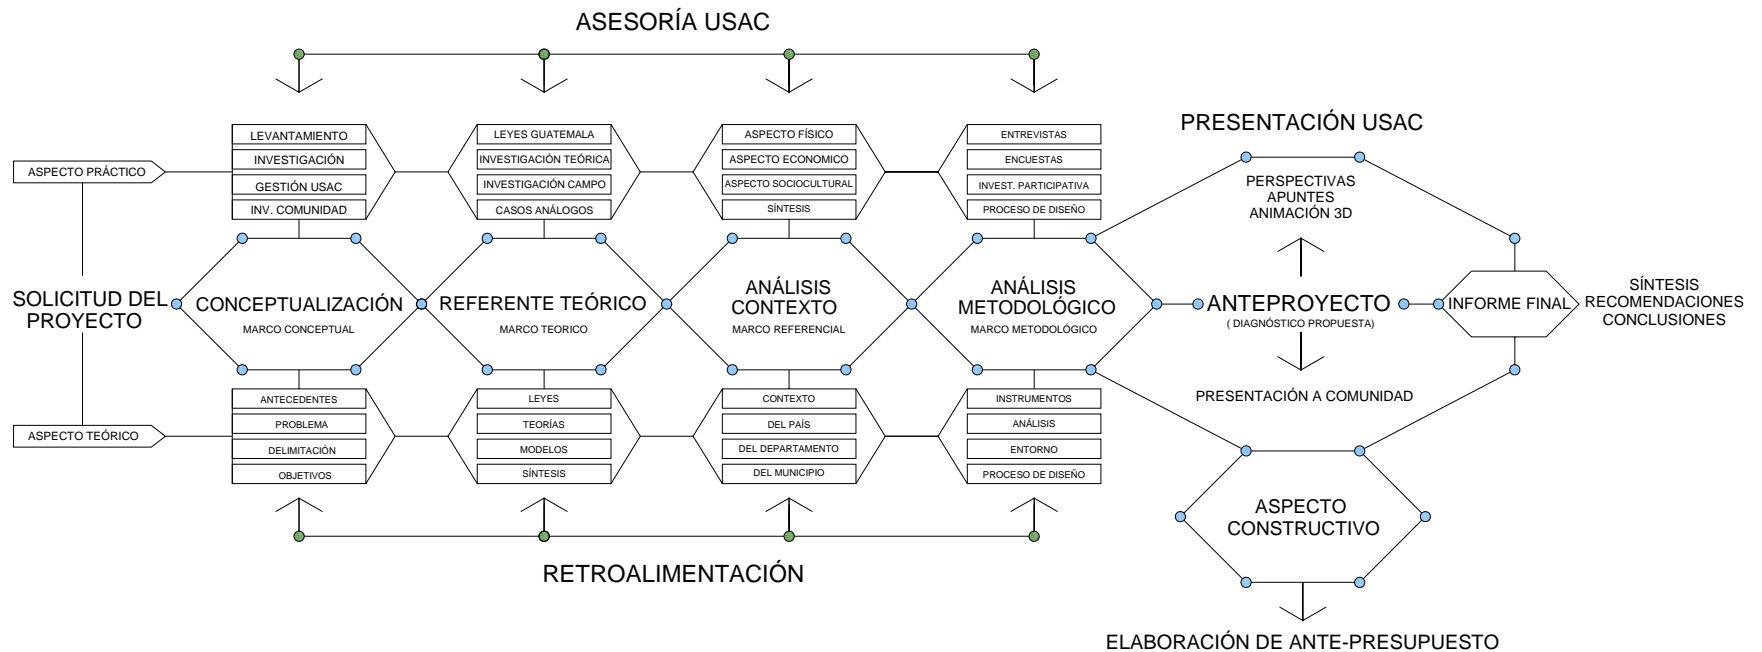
ASESORÍA USAC

LEVANTAMIENTO
INVESTIGACIÓN
GESTIÓN USAC
INV. COMUNIDAD

LEYES GUATEMALA
INVESTIGACIÓN TEÓRICA
INVESTIGACIÓN CAMPO
CASOS ANÁLOGOS

ASPECTO FÍSICO
ASPECTO ECONOMICO
ASPECTO SOCIOCULTURAL
SÍNTESIS

ENTREVISTAS
ENCUESTAS
INVEST. PARTICIPATIVA
PROCESO DE DISEÑO

PRESENTACIÓN USAC

ASPECTO PRÁCTICO

PERSPECTIVAS
APUNTES
ANIMACIÓN 3D

SOLICITUD DEL PROYECTO

CONCEPTUALIZACIÓN
MARCO CONCEPTUAL

REFERENTE TEÓRICO
MARCO TEORICO

ANÁLISIS CONTEXTO
MARCO REFERENCIAL

ANÁLISIS METODOLÓGICO
MARCO METODOLÓGICO

ANTEPROYECTO
( DIAGNÓSTICO PROPUESTA)

INFORME FINAL

SÍNTESIS
RECOMENDACIONES
CONCLUSIONES

PRESENTACIÓN A COMUNIDAD

ASPECTO TEÓRICO

ANTECEDENTES
PROBLEMA
DELIMITACIÓN
OBJETIVOS

LEYES
TEORÍAS
MODELOS
SÍNTESIS

CONTEXTO
DEL PAÍS
DEL DEPARTAMENTO
DEL MUNICIPIO

INSTRUMENTOS
ANÁLISIS
ENTORNO
PROCESO DE DISEÑO

ASPECTO CONSTRUCTIVO

RETROALIMENTACIÓN

ELABORACIÓN DE ANTE-PRESUPUESTO